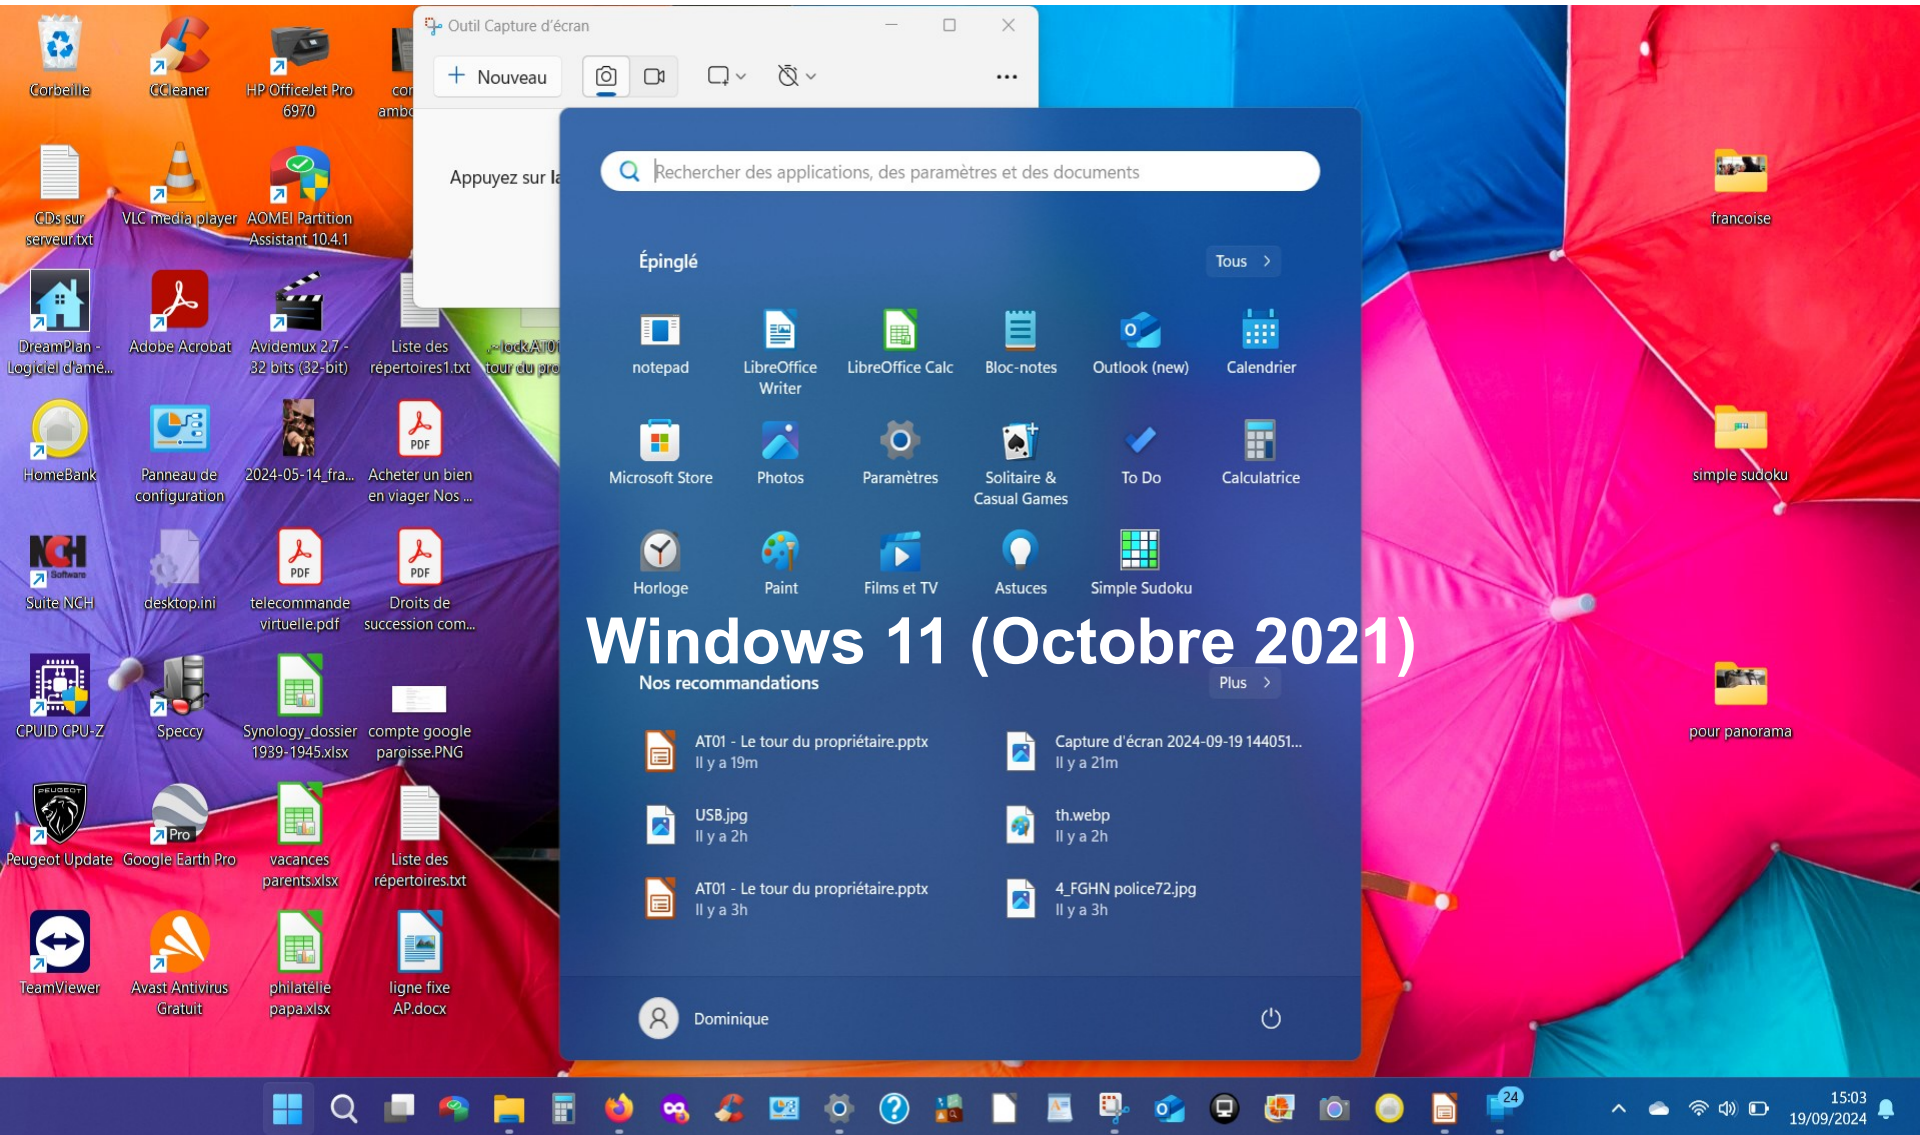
Corbeille
CCleaner
HP OfficeJet Pro 6970
cor ambo

Outil Capture d'écran
Nouveau
Appuyez sur la

CDs sur serveur.txt
VLC media player
AOMEI Partition Assistant 10.4.1
DreamPlan - Logiciel d'amé...
Adobe Acrobat
Avidemux 2.7 - 32 bits (32-bit)
Liste des répertoires1.txt
~lock.AT01 tour du pro
HomeBank
Panneau de configuration
2024-05-14_fra...
Acheter un bien en viager Nos ...
Suite NCH
desktop.ini
telecommande virtuelle.pdf
Droits de succession com...
CPUID CPU-Z
Speccy
Synology_dossier 1939-1945.xlsx
compte google paroisse.PNG
Peugeot Update
Google Earth Pro
vacances parents.xlsx
Liste des répertoires.txt
TeamViewer
Avast Antivirus Gratuit
philatélie papa.xlsx
ligne fixe AP.docx

Rechercher des applications, des paramètres et des documents
Épinglé
Tous
notepad
LibreOffice Writer
LibreOffice Calc
Bloc-notes
Outlook (new)
Calendrier
Microsoft Store
Photos
Paramètres
Solitaire & Casual Games
To Do
Calculatrice
Horloge
Paint
Films et TV
Astuces
Simple Sudoku

Windows 11 (Octobre 2021)

Nos recommandations
Plus
AT01 - Le tour du propriétaire.pptx
Il y a 19m
Capture d'écran 2024-09-19 144051...
Il y a 21m
USB.jpg
Il y a 2h
th.webp
Il y a 2h
AT01 - Le tour du propriétaire.pptx
Il y a 3h
4_FGHN police72.jpg
Il y a 3h
Dominique

francoise
simple sudoku
pour panorama

24
15:03
19/09/2024